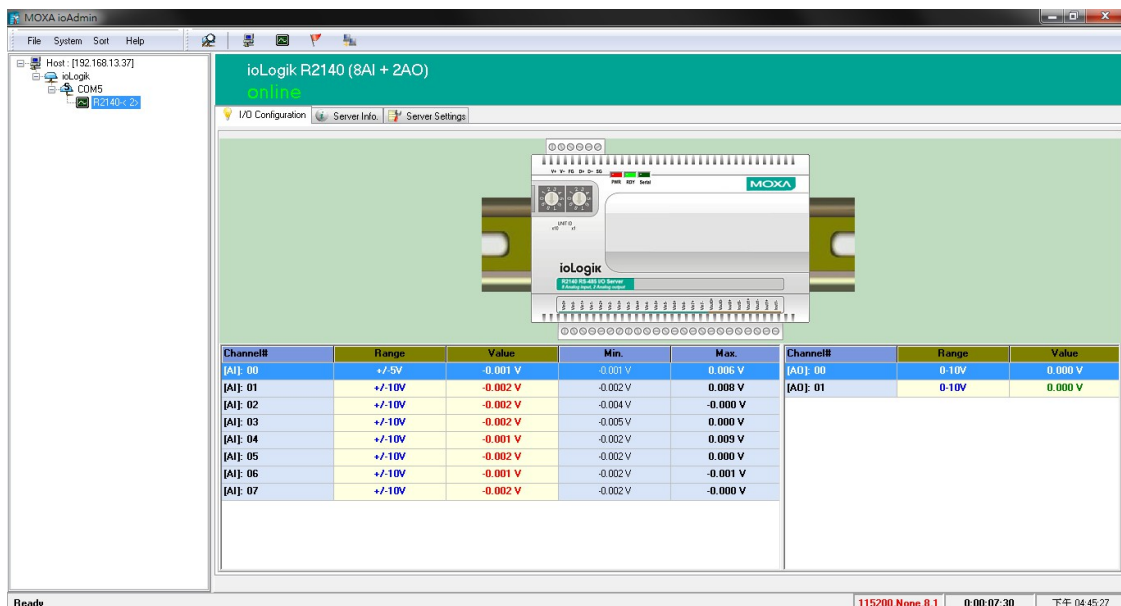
MOXA ioAdmin

File System Sort Help

Host : [192.168.13.37]
ioLogik
COM5
R2140-< 2>

ioLogik R2140 (8AI + 2AO)
online

I/O Configuration | Server Info. | Server Settings

V+ V- FG D+ D- SG
PWR RDY Serial
MOXA
UNIT ID
ioLogik
R2140 RS-485 I/O Server
8 Analog Input, 2 Analog output

| Channel# | Range | Value | Min. | Max. |
|---|---|---|---|---|
| [AI]: 00 | +/-5V | -0.001 V | -0.001 V | 0.006 V |
| [AI]: 01 | +/-10V | -0.002 V | -0.002 V | 0.008 V |
| [AI]: 02 | +/-10V | -0.002 V | -0.004 V | -0.000 V |
| [AI]: 03 | +/-10V | -0.002 V | -0.005 V | 0.000 V |
| [AI]: 04 | +/-10V | -0.001 V | -0.002 V | 0.009 V |
| [AI]: 05 | +/-10V | -0.002 V | -0.002 V | 0.000 V |
| [AI]: 06 | +/-10V | -0.001 V | -0.002 V | -0.001 V |
| [AI]: 07 | +/-10V | -0.002 V | -0.002 V | -0.000 V |

| Channel# | Range | Value |
|---|---|---|
| [AO]: 00 | 0-10V | 0.000 V |
| [AO]: 01 | 0-10V | 0.000 V |

Ready
115200 None 8 1
0:00:07:30
下午 04:45:27